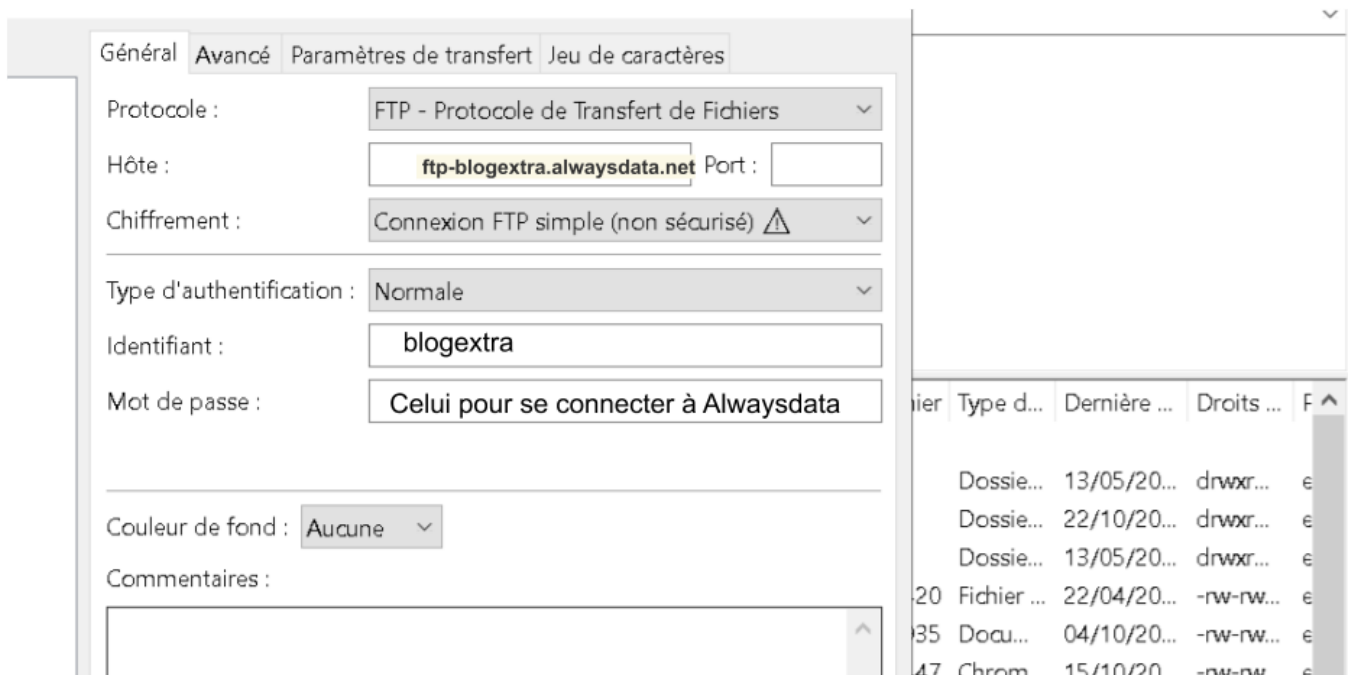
Général Avancé Paramètres de transfert Jeu de caractères

Protocole : FTP - Protocole de Transfert de Fichiers

Hôte : ftp-blogextra.alwaysdata.net Port :

Chiffrement : Connexion FTP simple (non sécurisé) ⚠

Type d'authentification : Normale

Identifiant : blogextra

Mot de passe : Celui pour se connecter à Alwaysdata

Couleur de fond : Aucune

Commentaires :

| ier | Type d... | Dernière ... | Droits ... | F |
|---|---|---|---|---|
| | Dossie... | 13/05/20... | drwxr... | e |
| | Dossie... | 22/10/20... | drwxr... | e |
| | Dossie... | 13/05/20... | drwxr... | e |
| 20 | Fichier ... | 22/04/20... | -rw-rw... | e |
| 35 | Docu... | 04/10/20... | -rw-rw... | e |
| 47 | Chrom... | 15/10/20... | -rw-rw... | e |